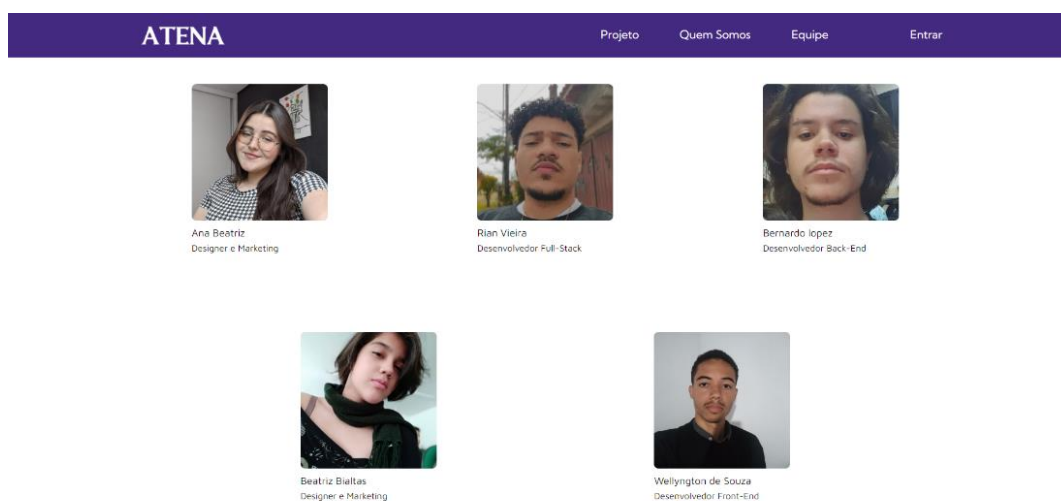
ATENA

Projeto Quem Somos Equipe Entrar

Ana Beatriz
Designer e Marketing

Rian Vieira
Desenvolvedor Full-Stack

Bernardo lopez
Desenvolvedor Back-End

Beatriz Bialtas
Designer e Marketing

Wellyngton de Souza
Desenvolvedor Front-End